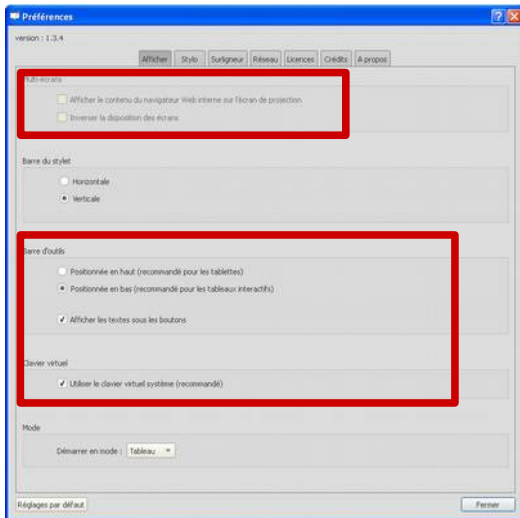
Préférences

version : 1.3.4

Afficher | Stylo | Surligneur | Réseau | Licences | Crédits | A propos

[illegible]lti-écrans

Afficher le contenu du navigateur Web interne sur l'écran de projection

Inverser la disposition des écrans

Barre du stylet

Horizontale

Verticale

Barre d'outils

Positionnée en haut (recommandé pour les tablettes)

Positionnée en bas (recommandé pour les tableaux interactifs)

Afficher les textes sous les boutons

Clavier virtuel

Utiliser le clavier virtuel système (recommandé)

Mode

Démarrer en mode : Tableau

Réglages par défaut

Fermer